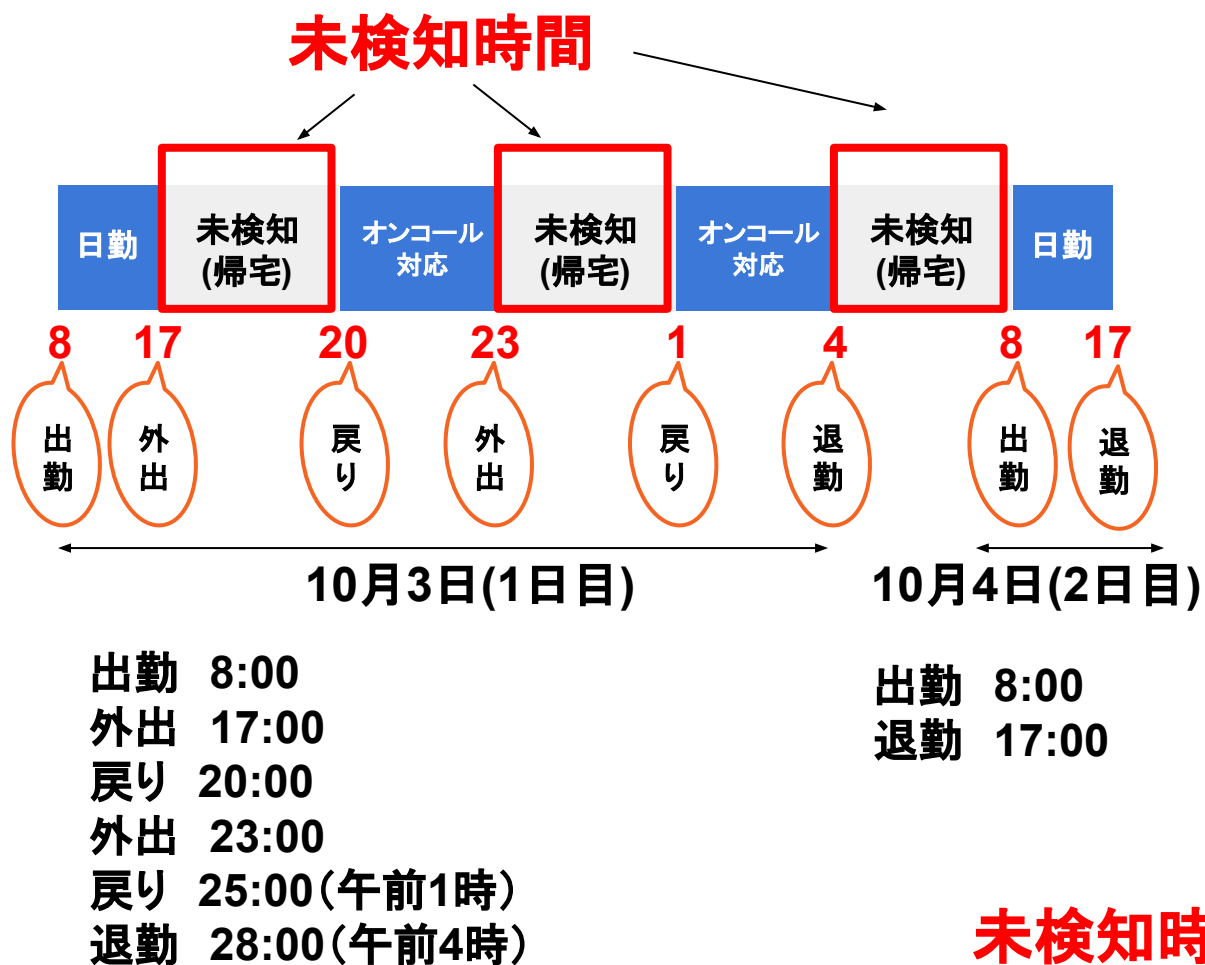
未検知時間

日勤

未検知
(帰宅)

オンコール
対応

未検知
(帰宅)

オンコール
対応

未検知
(帰宅)

日勤

8 17 20 23 1 4 8 17

出勤 外出 戻り 外出 戻り 退勤 出勤 退勤

10月3日(1日目)

10月4日(2日目)

出勤 8:00
外出 17:00
戻り 20:00
外出 23:00
戻り 25:00（午前1時）
退勤 28:00（午前4時）

出勤 8:00
退勤 17:00

未検知時